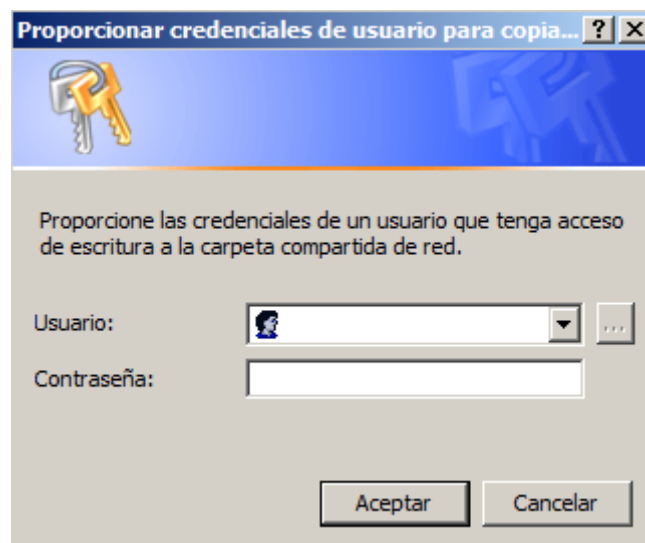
Proporcionar credenciales de usuario para copia... ? X

Proporcione las credenciales de un usuario que tenga acceso de escritura a la carpeta compartida de red.

Usuario:

...

Contraseña:

Aceptar

Cancelar